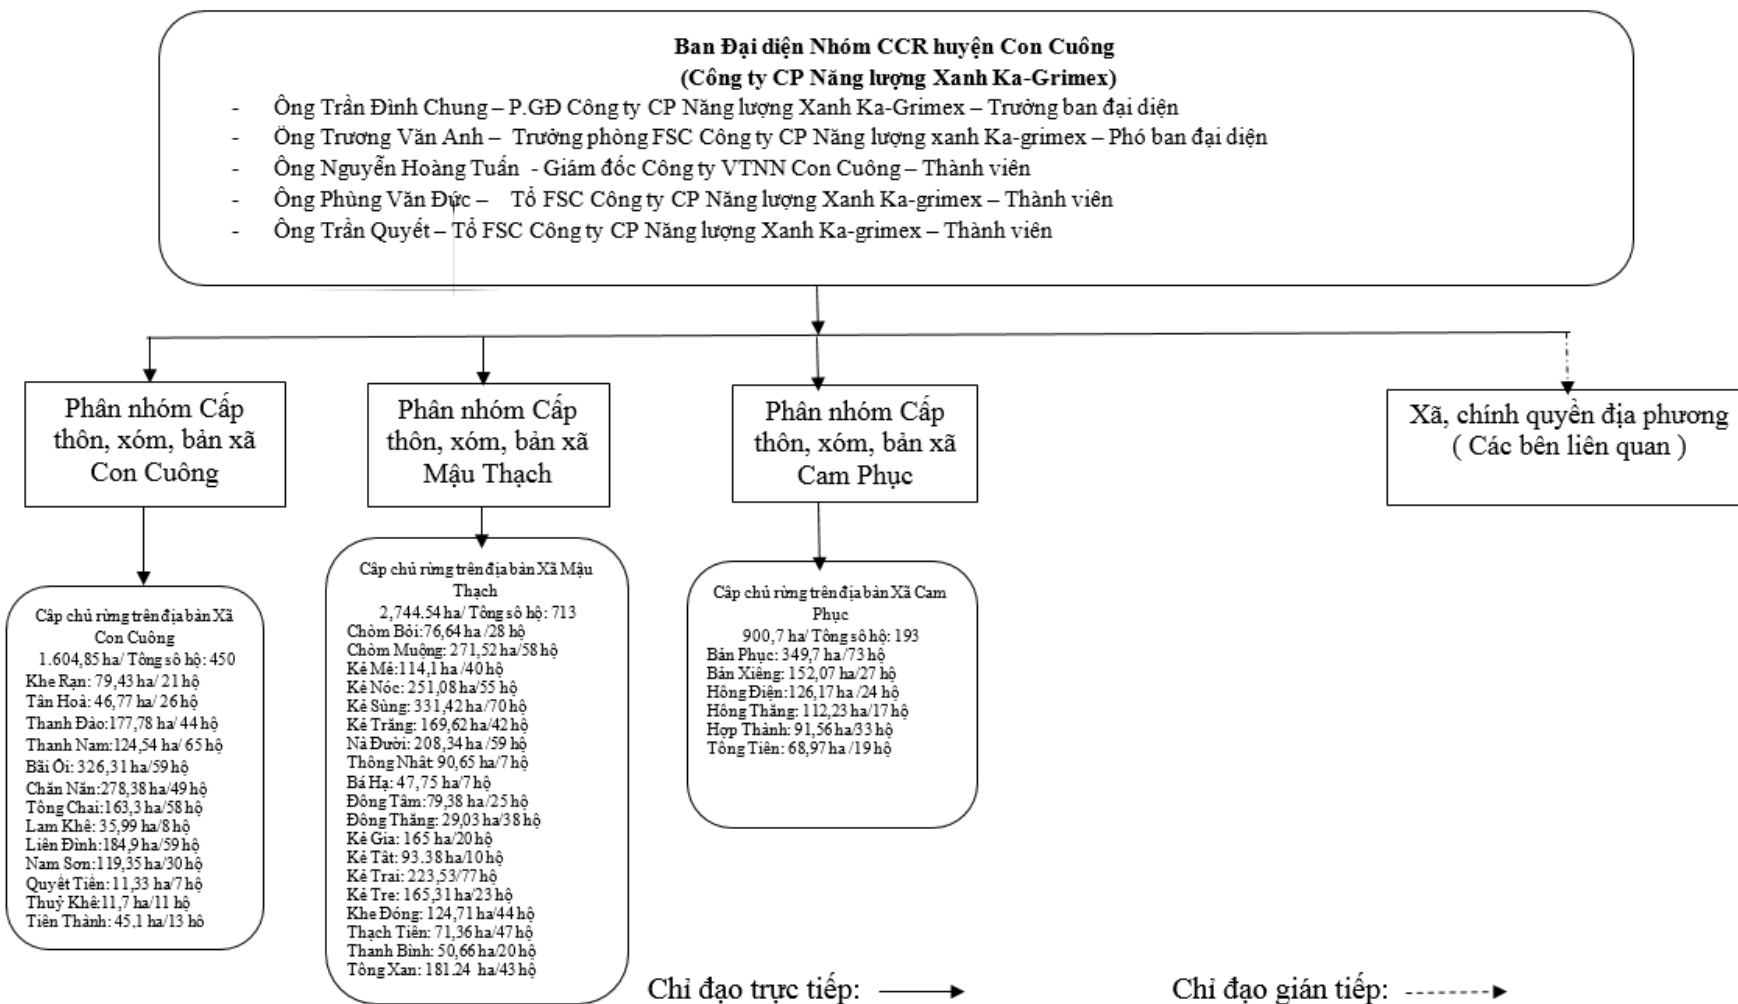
Ban Đại diện Nhóm CCR huyện Con Cuông
(Công ty CP Năng lượng Xanh Ka-Grimex)

- Ông Trần Đình Chung – P.GĐ Công ty CP Năng lượng Xanh Ka-Grimex – Trưởng ban đại diện
- Ông Trương Văn Anh – Trưởng phòng FSC Công ty CP Năng lượng xanh Ka-grimex – Phó ban đại diện
- Ông Nguyễn Hoàng Tuấn - Giám đốc Công ty VTNN Con Cuông – Thành viên
- Ông Phùng Văn Đức – Tổ FSC Công ty CP Năng lượng Xanh Ka-grimex – Thành viên
- Ông Trần Quyết – Tổ FSC Công ty CP Năng lượng Xanh Ka-grimex – Thành viên

Phân nhóm Cấp thôn, xóm, bản xã Con Cuông

Phân nhóm Cấp thôn, xóm, bản xã Mậu Thạch

Phân nhóm Cấp thôn, xóm, bản xã Cam Phục

Xã, chính quyền địa phương ( Các bên liên quan )

Cấp chủ rừng trên địa bàn Xã Con Cuông
1.604,85 ha/ Tổng số hộ: 450
Khe Rạn: 79,43 ha/ 21 hộ
Tân Hoà: 46,77 ha/ 26 hộ
Thanh Đào:177,78 ha/ 44 hộ
Thanh Nam:124,54 ha/ 65 hộ
Bãi Ổi: 326,31 ha/59 hộ
Chăn Năn:278,38 ha/49 hộ
Tổng Chai:163,3 ha/58 hộ
Lam Khê: 35,99 ha/8 hộ
Liên Đình:184,9 ha/59 hộ
Nam Sơn:119,35 ha/30 hộ
Quyết Tiến: 11,33 ha/7 hộ
Thuỷ Khê:11,7 ha/11 hộ
Tiến Thành: 45,1 ha/13 hộ

Cấp chủ rừng trên địa bàn Xã Mậu Thạch
2,744.54 ha/ Tổng số hộ: 713
Chòm Bồi:76,64 ha /28 hộ
Chòm Muống: 271,52 ha/58 hộ
Kẻ Mè:114,1 ha /40 hộ
Kẻ Nóc: 251,08 ha/55 hộ
Kẻ Sùng: 331,42 ha/70 hộ
Kẻ Trăng: 169,62 ha/42 hộ
Nà Đười: 208,34 ha /59 hộ
Thống Nhất 90,65 ha/7 hộ
Bá Hạ: 47,75 ha/7 hộ
Đồng Tâm:79,38 ha/25 hộ
Đồng Thắng: 29,03 ha/38 hộ
Kẻ Gia: 165 ha/20 hộ
Kẻ Tất: 93.38 ha/10 hộ
Kẻ Trai: 223,53/77 hộ
Kẻ Tre: 165,31 ha/23 hộ
Khe Đóng: 124,71 ha/44 hộ
Thạch Tiến: 71,36 ha/47 hộ
Thanh Bình: 50,66 ha/20 hộ
Tổng Xan: 181.24 ha/43 hộ

Cấp chủ rừng trên địa bàn Xã Cam Phục
900,7 ha/ Tổng số hộ: 193
Bản Phục: 349,7 ha/73 hộ
Bản Xiềng: 152,07 ha/27 hộ
Hồng Điện:126,17 ha /24 hộ
Hồng Thắng: 112,23 ha/17 hộ
Hợp Thành: 91,56 ha/33 hộ
Tổng Tiến: 68,97 ha /19 hộ

Chỉ đạo trực tiếp:

Chỉ đạo gián tiếp: